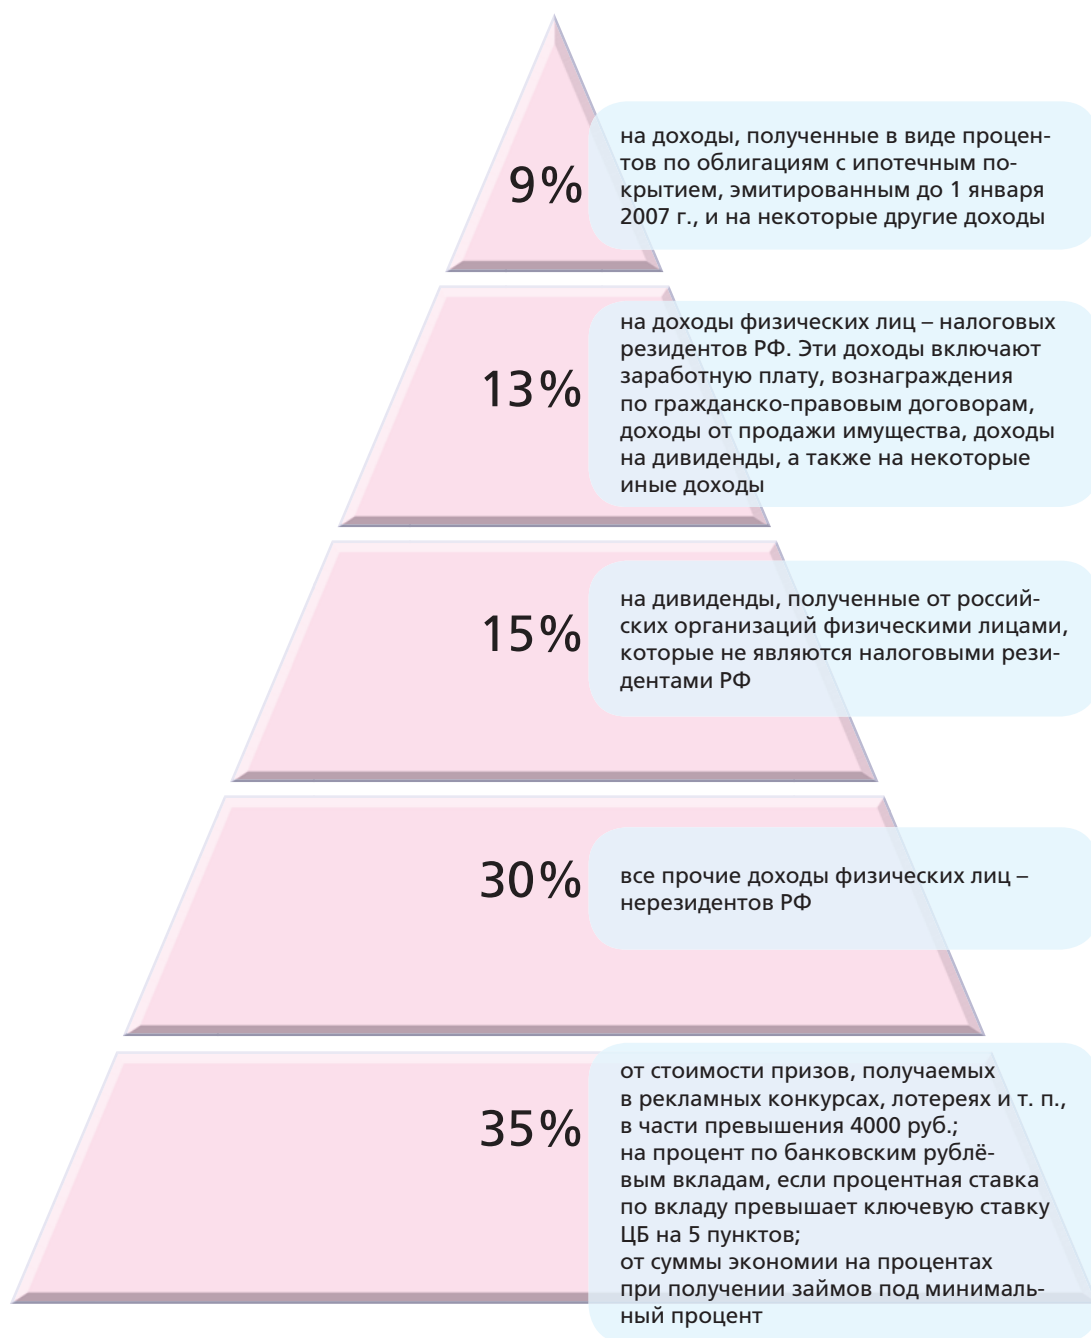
9%

на доходы, полученные в виде процентов по облигациям с ипотечным покрытием, эмитированным до 1 января 2007 г., и на некоторые другие доходы

13%

на доходы физических лиц – налоговых резидентов РФ. Эти доходы включают заработную плату, вознаграждения по гражданско-правовым договорам, доходы от продажи имущества, доходы на дивиденды, а также на некоторые иные доходы

15%

на дивиденды, полученные от российских организаций физическими лицами, которые не являются налоговыми резидентами РФ

30%

все прочие доходы физических лиц – нерезидентов РФ

35%

от стоимости призов, получаемых в рекламных конкурсах, лотереях и т. п., в части превышения 4000 руб.;
на процент по банковским рублёвым вкладам, если процентная ставка по вкладу превышает ключевую ставку ЦБ на 5 пунктов;
от суммы экономии на процентах при получении займов под минимальный процент